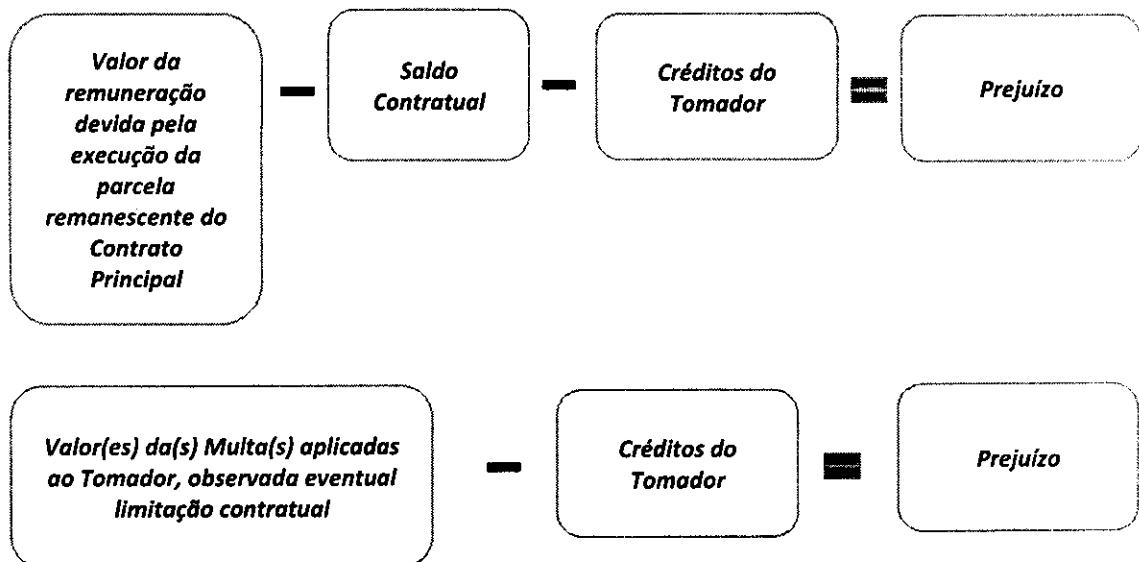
Valor da remuneração devida pela execução da parcela remanescente do Contrato Principal − Saldo Contratual − Créditos do Tomador = Prejuízo

Valor(es) da(s) Multa(s) aplicadas ao Tomador, observada eventual limitação contratual − Créditos do Tomador = Prejuízo